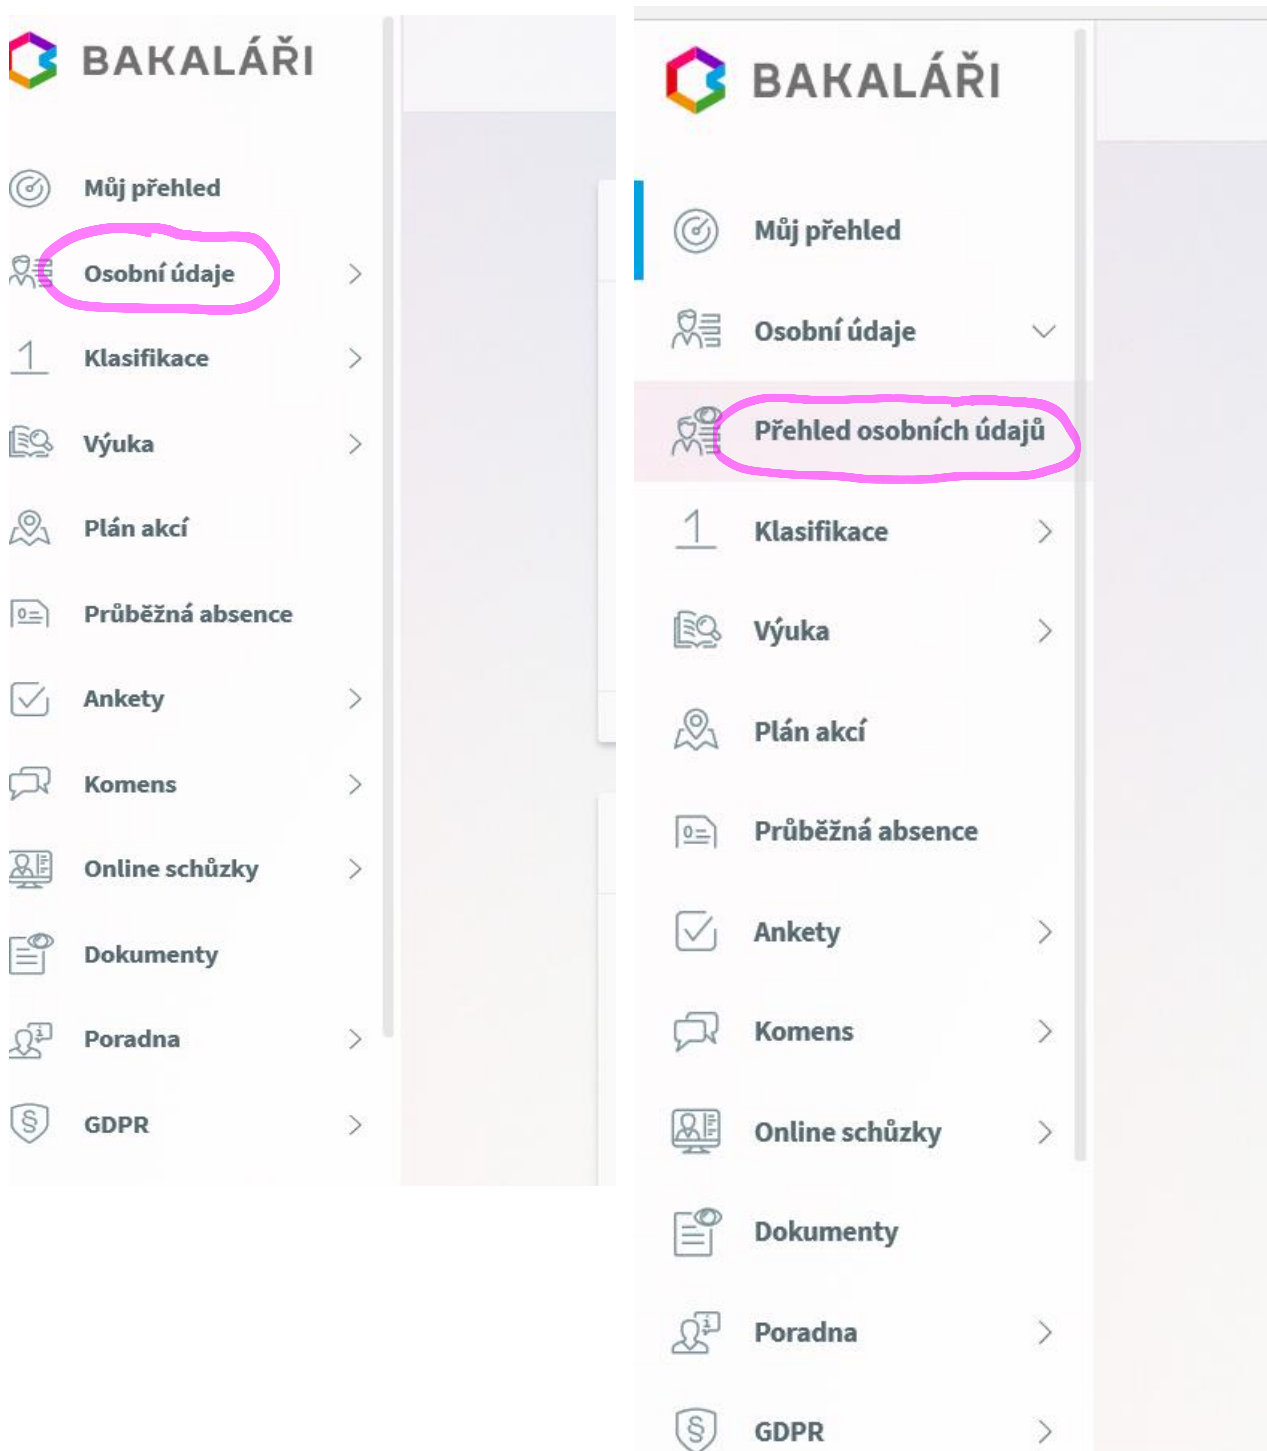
BAKALÁŘI

Můj přehled
Osobní údaje
Klasifikace
Výuka
Plán akcí
Průběžná absence
Ankety
Komens
Online schůzky
Dokumenty
Poradna
GDPR

BAKALÁŘI

Můj přehled
Osobní údaje
Přehled osobních údajů
Klasifikace
Výuka
Plán akcí
Průběžná absence
Ankety
Komens
Online schůzky
Dokumenty
Poradna
GDPR